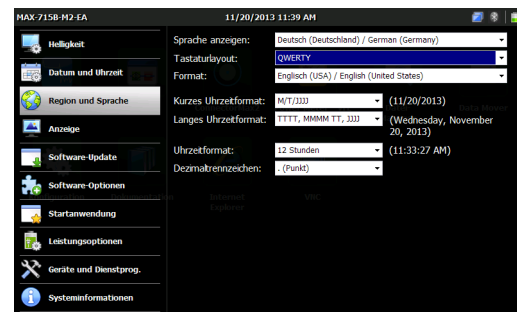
MAX-715B-M2-EA
11/20/2013 11:39 AM

Helligkeit
Datum und Uhrzeit
Region und Sprache
Anzeige
Software-Update
Software-Optionen
Startanwendung
Leistungsoptionen
Geräte und Dienstprog.
Systeminformationen

Sprache anzeigen: Deutsch (Deutschland) / German (Germany)
Tastaturlayout: QWERTY
Format: Englisch (USA) / English (United States)

Kurzes Uhrzeitformat: M/T/JJJJ (11/20/2013)
Langes Uhrzeitformat: TTTT, MMMM TT, JJJJ (Wednesday, November 20, 2013)

Uhrzeitformat: 12 Stunden (11:33:27 AM)
Dezimaltrennzeichen: . (Punkt)

Data Mover
Internet Explorer
VNC